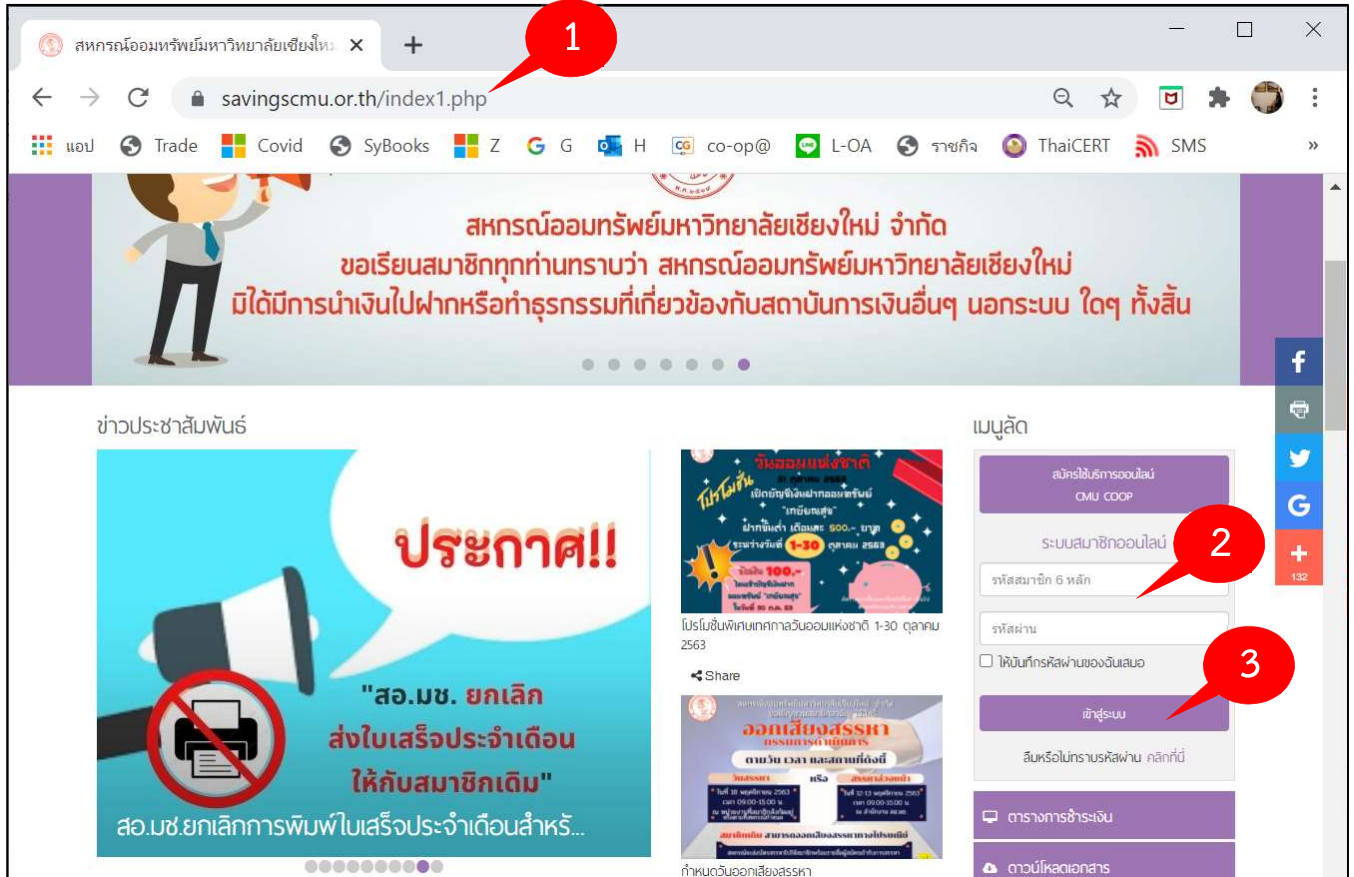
สหกรณ์ออมทรัพย์มหาวิทยาลัยเชียงใหม่ ×
+
1
savingscmu.or.th/index1.php
แอป Trade Covid SyBooks Z G H co-op@ L-OA ราชกิจ ThaiCERT SMS »

สหกรณ์ออมทรัพย์มหาวิทยาลัยเชียงใหม่ จำกัด
ขอเรียนสมาชิกทุกท่านทราบว่า สหกรณ์ออมทรัพย์มหาวิทยาลัยเชียงใหม่
มิได้มีการนำเงินไปฝากหรือทำธุรกรรมที่เกี่ยวข้องกับสถาบันการเงินอื่นๆ นอกระบบ ใดๆ ทั้งสิ้น

ข่าวประชาสัมพันธ์

ประกาศ!!
"สอ.มช. ยกเลิก ส่งใบเสร็จประจำเดือน ให้กับสมาชิกเดิม"
สอ.มช.ยกเลิกการพิมพ์ใบเสร็จประจำเดือนสำหรั...

วันออมแห่งชาติ
โปรโมชั่น
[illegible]
โปรโมชั่นพิเศษเทศกาลวันออมแห่งชาติ 1-30 ตุลาคม 2563
Share

ออกเสียงสรรหา
ตามวัน เวลา และสถานที่ดังนี้
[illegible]
กำหนดวันออกเสียงสรรหา

เมนูลัด
สมัครใช้บริการออนไลน์ CMU COOP
ระบบสมาชิกออนไลน์
2
รหัสสมาชิก 6 หลัก
รหัสผ่าน
ให้บันทึกรหัสผ่านของฉันเสมอ
3
เข้าสู่ระบบ
ลืมหรือไม่ทราบรหัสผ่าน คลิกที่นี่
ตารางการชำระเงิน
ดาวน์โหลดเอกสาร

f
G
+
132